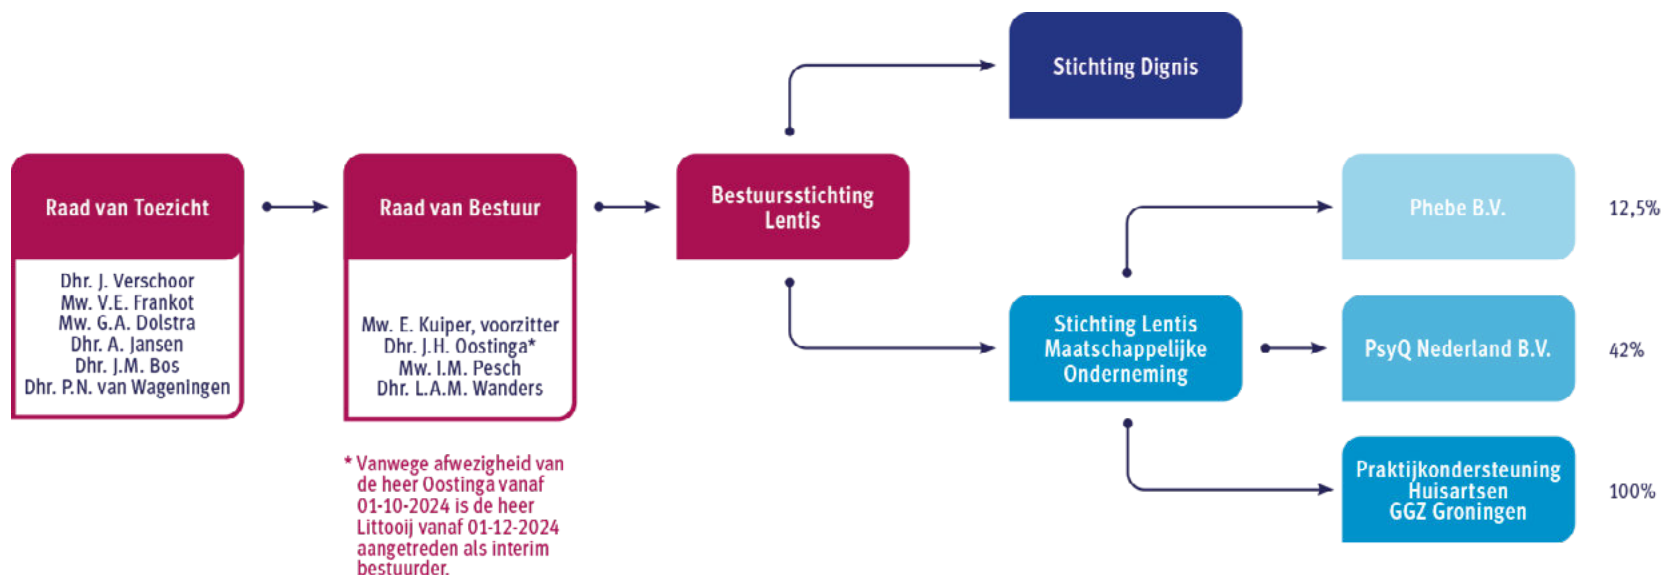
Stichting Dignis

Raad van Toezicht

Dhr. J. Verschoor
Mw. V.E. Frankot
Mw. G.A. Dolstra
Dhr. A. Jansen
Dhr. J.M. Bos
Dhr. P.N. van Wageningen

Raad van Bestuur

Mw. E. Kuiper, voorzitter
Dhr. J.H. Oostinga*
Mw. I.M. Pesch
Dhr. L.A.M. Wanders

* Vanwege afwezigheid van de heer Oostinga vanaf 01-10-2024 is de heer Littooij vanaf 01-12-2024 aangetreden als interim bestuurder.

Bestuursstichting Lentis

Stichting Lentis Maatschappelijke Onderneming

Phebe B.V.

12,5%

PsyQ Nederland B.V.

42%

Praktijkondersteuning Huisartsen GGZ Groningen

100%